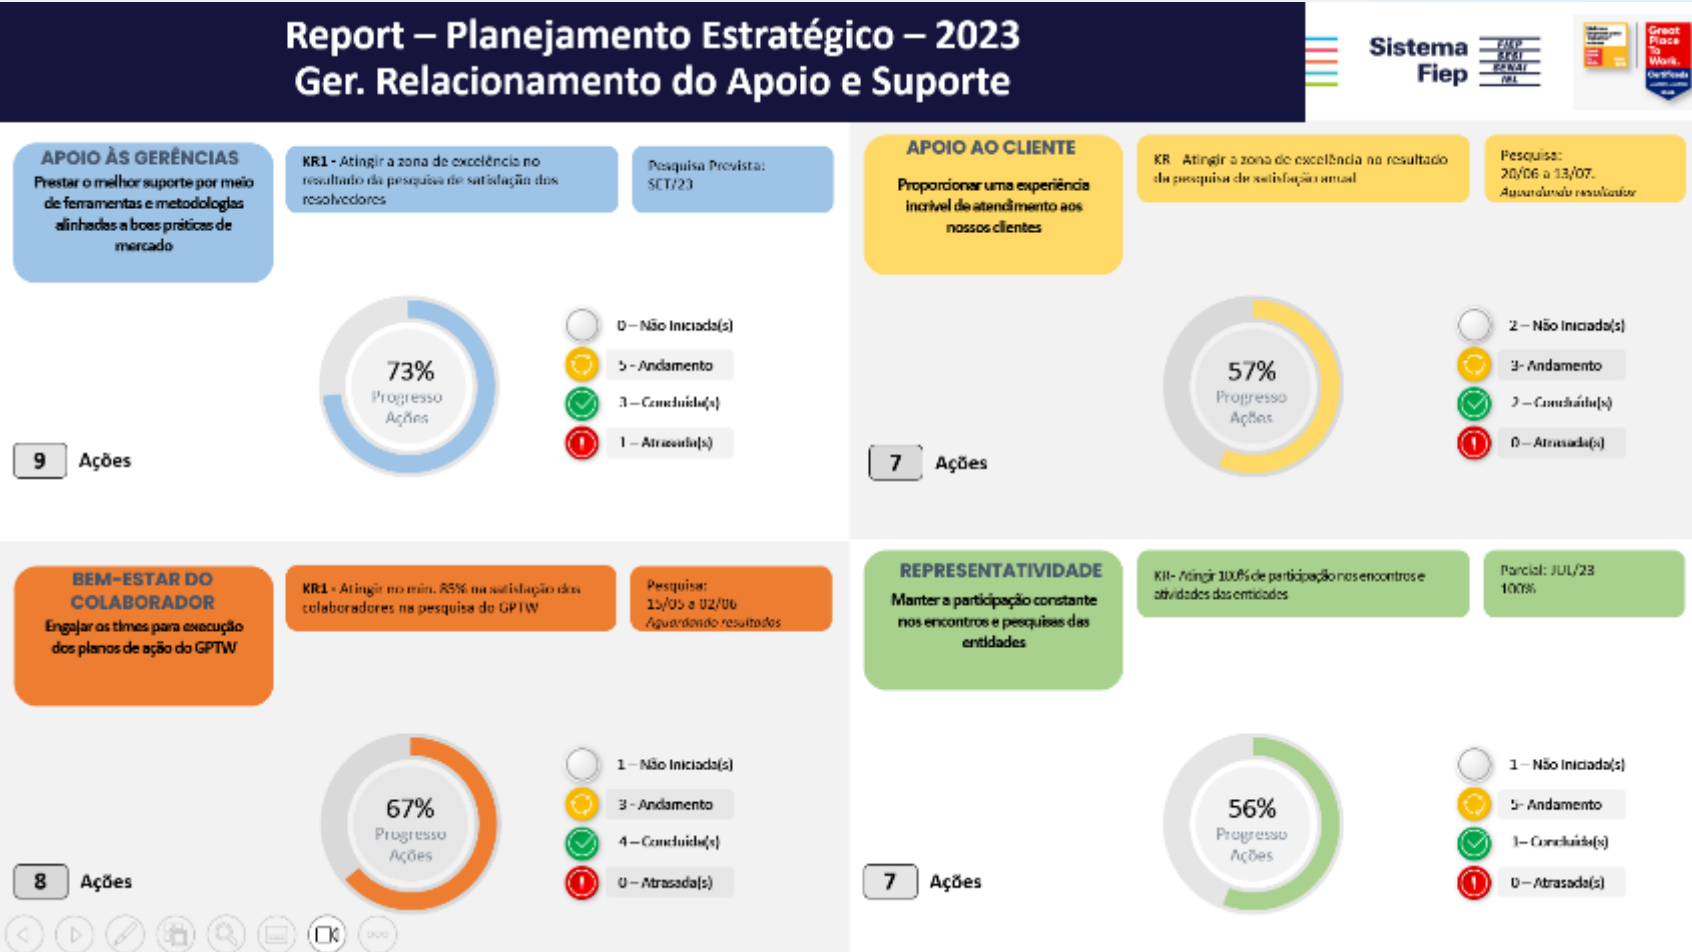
Report – Planejamento Estratégico – 2023
Ger. Relacionamento do Apoio e Suporte

Sistema Fiep

Great Place To Work. Certificada

APOIO ÀS GERÊNCIAS
Prestar o melhor suporte por meio de ferramentas e metodologias alinhadas a boas práticas de mercado

KR1 - Atingir a zona de excelência no resultado da pesquisa de satisfação dos resolvedores

Pesquisa Prevista: SET/23

73%
Progresso Ações

0 – Não Iniciada(s)
5 - Andamento
3 – Concluída(s)
1 – Atrasada(s)

9 Ações

APOIO AO CLIENTE
Proporcionar uma experiência incrível de atendimento aos nossos clientes

KR Atingir a zona de excelência no resultado da pesquisa de satisfação anual

Pesquisa: 20/06 a 13/07. Aguardando resultados

57%
Progresso Ações

2 – Não Iniciada(s)
3- Andamento
2 – Concluída(s)
0 – Atrasada(s)

7 Ações

BEM-ESTAR DO COLABORADOR
Engajar os times para execução dos planos de ação do GPTW

KR1 - Atingir no mín. 85% na satisfação dos colaboradores na pesquisa do GPTW

Pesquisa: 15/05 a 02/06 Aguardando resultados

67%
Progresso Ações

1 – Não Iniciada(s)
3 - Andamento
4 – Concluída(s)
0 – Atrasada(s)

8 Ações

REPRESENTATIVIDADE
Manter a participação constante nos encontros e pesquisas das entidades

KR- Atingir 100% de participação nos encontros e atividades das entidades

Parcial: JUL/23 100%

56%
Progresso Ações

1 – Não Iniciada(s)
5- Andamento
1– Concluída(s)
0 – Atrasada(s)

7 Ações